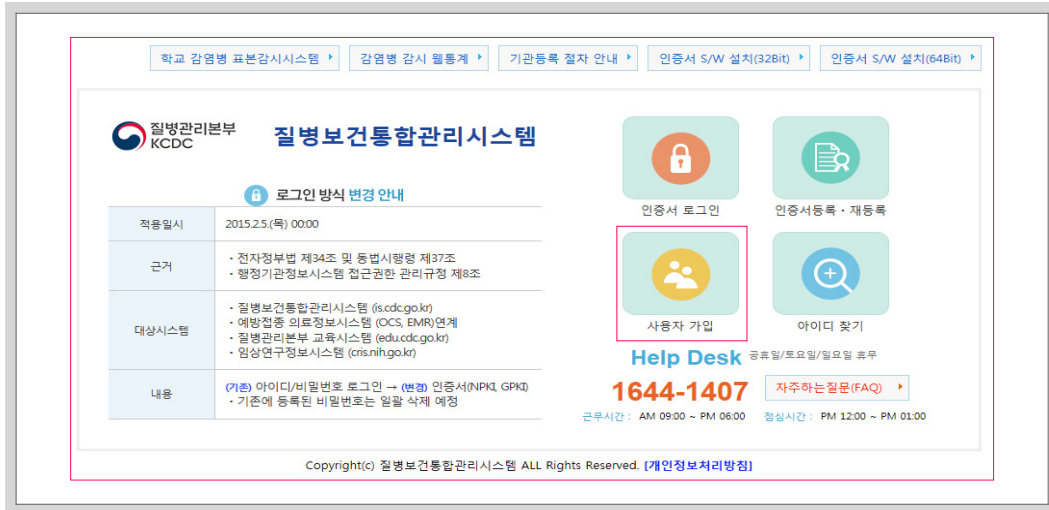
학교 감염병 표본감시시스템 ▸ 감염병 감시 웹통계 ▸ 기관등록 절차 안내 ▸ 인증서 S/W 설치(32Bit) ▸ 인증서 S/W 설치(64Bit) ▸

질병관리본부 KCDC

질병보건통합관리시스템

로그인 방식 변경 안내

| 적용일시 | 2015.2.5.(목) 00:00 |
|---|---|
| 근거 | • 전자정부법 제34조 및 동법시행령 제37조<br>• 행정기관정보시스템 접근권한 관리규정 제8조 |
| 대상시스템 | • 질병보건통합관리시스템 (is.cdc.go.kr)<br>• 예방접종 의료정보시스템 (OCS, EMR)연계<br>• 질병관리본부 교육시스템 (edu.cdc.go.kr)<br>• 임상연구정보시스템 (cris.nih.go.kr) |
| 내용 | (기존) 아이디/비밀번호 로그인 → (변경) 인증서(NPKI, GPKI)<br>• 기존에 등록된 비밀번호는 일괄 삭제 예정 |

인증서 로그인

인증서등록・재등록

사용자 가입

아이디 찾기

Help Desk 공휴일/토요일/일요일 휴무

1644-1407

자주하는질문(FAQ) ▸

근무시간 : AM 09:00 ~ PM 06:00 점심시간 : PM 12:00 ~ PM 01:00

Copyright(c) 질병보건통합관리시스템 ALL Rights Reserved. [개인정보처리방침]